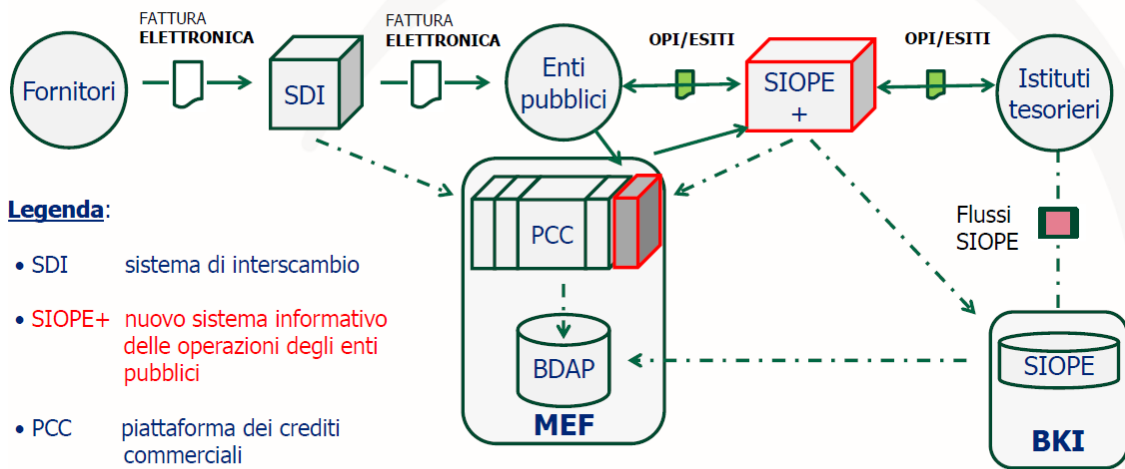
FATTURA ELETTRONICA

FATTURA ELETTRONICA

OPI/ESITI

OPI/ESITI

Fornitori

SDI

Enti pubblici

SIOPE +

Istituti tesorieri

PCC

BDAP

MEF

Flussi SIOPE

SIOPE

BKI

Legenda:

• SDI sistema di interscambio

• SIOPE+ nuovo sistema informativo delle operazioni degli enti pubblici

• PCC piattaforma dei crediti commerciali